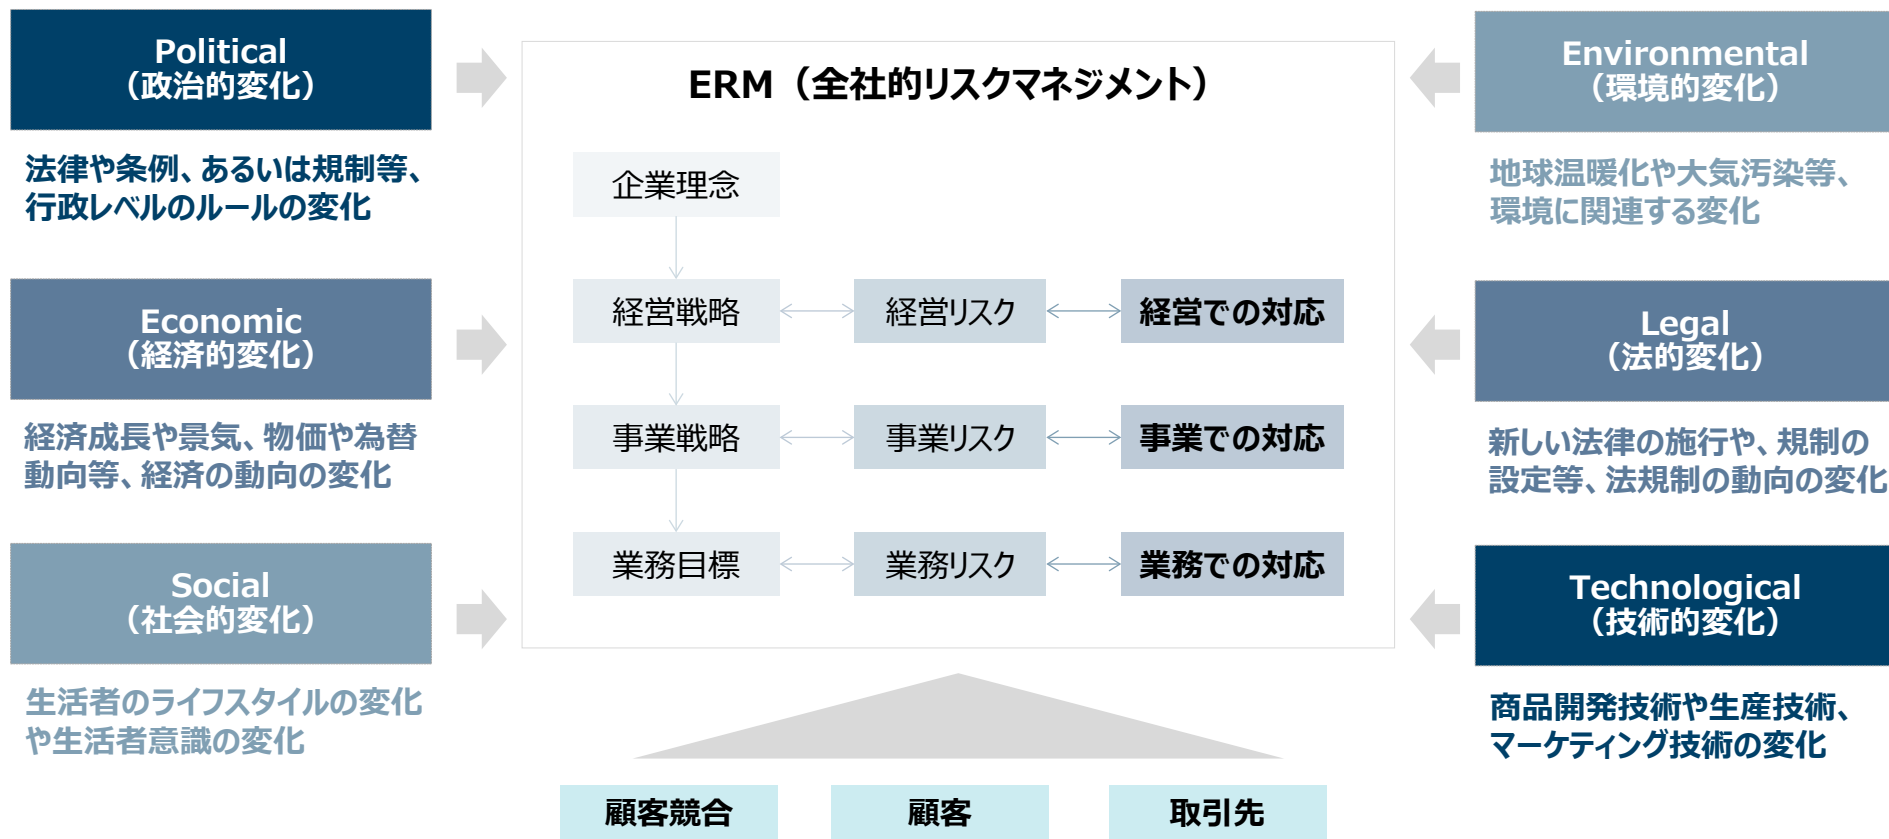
Political
（政治的変化）

法律や条例、あるいは規制等、行政レベルのルールの変化

Economic
（経済的変化）

経済成長や景気、物価や為替動向等、経済の動向の変化

Social
（社会的変化）

生活者のライフスタイルの変化や生活者意識の変化

ERM（全社的リスクマネジメント）

企業理念

経営戦略 経営リスク 経営での対応

事業戦略 事業リスク 事業での対応

業務目標 業務リスク 業務での対応

顧客競合 顧客 取引先

Environmental
（環境的変化）

地球温暖化や大気汚染等、環境に関連する変化

Legal
（法的変化）

新しい法律の施行や、規制の設定等、法規制の動向の変化

Technological
（技術的変化）

商品開発技術や生産技術、マーケティング技術の変化